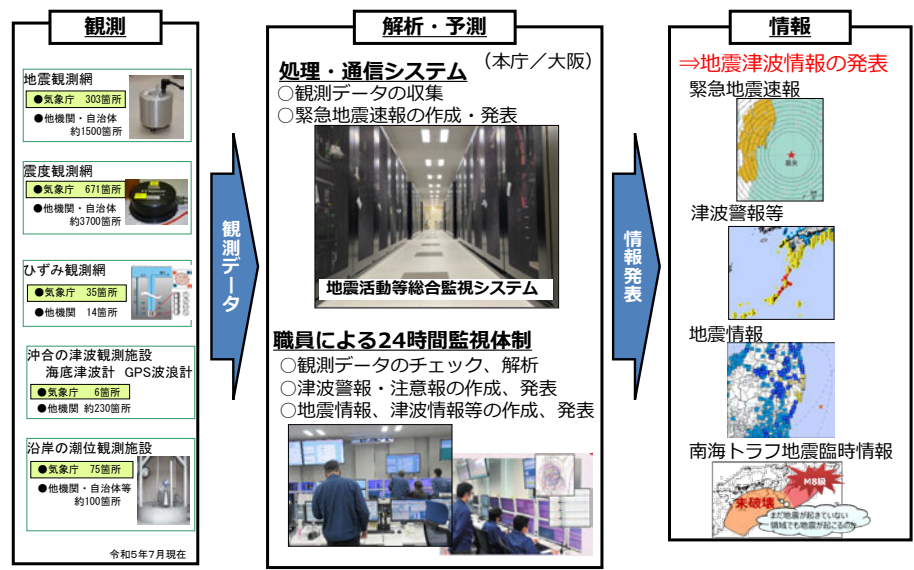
観測

地震観測網
●気象庁　303箇所
●他機関・自治体 約1500箇所

震度観測網
●気象庁　671箇所
●他機関・自治体 約3700箇所

ひずみ観測網
●気象庁　35箇所
●他機関　14箇所

沖合の津波観測施設
海底津波計　GPS波浪計
●気象庁　6箇所
●他機関 約230箇所

沿岸の潮位観測施設
●気象庁　75箇所
●他機関・自治体等 約100箇所

令和5年7月現在

観測データ

解析・予測

（本庁／大阪）

処理・通信システム
○観測データの収集
○緊急地震速報の作成・発表

地震活動等総合監視システム

職員による24時間監視体制
○観測データのチェック、解析
○津波警報・注意報の作成、発表
○地震情報、津波情報等の作成、発表

情報発表

情報

⇒地震津波情報の発表

緊急地震速報

震央

津波警報等

地震情報

南海トラフ地震臨時情報

M8級

未破壊

まだ地震が起きていない領域でも地震が起こるのか